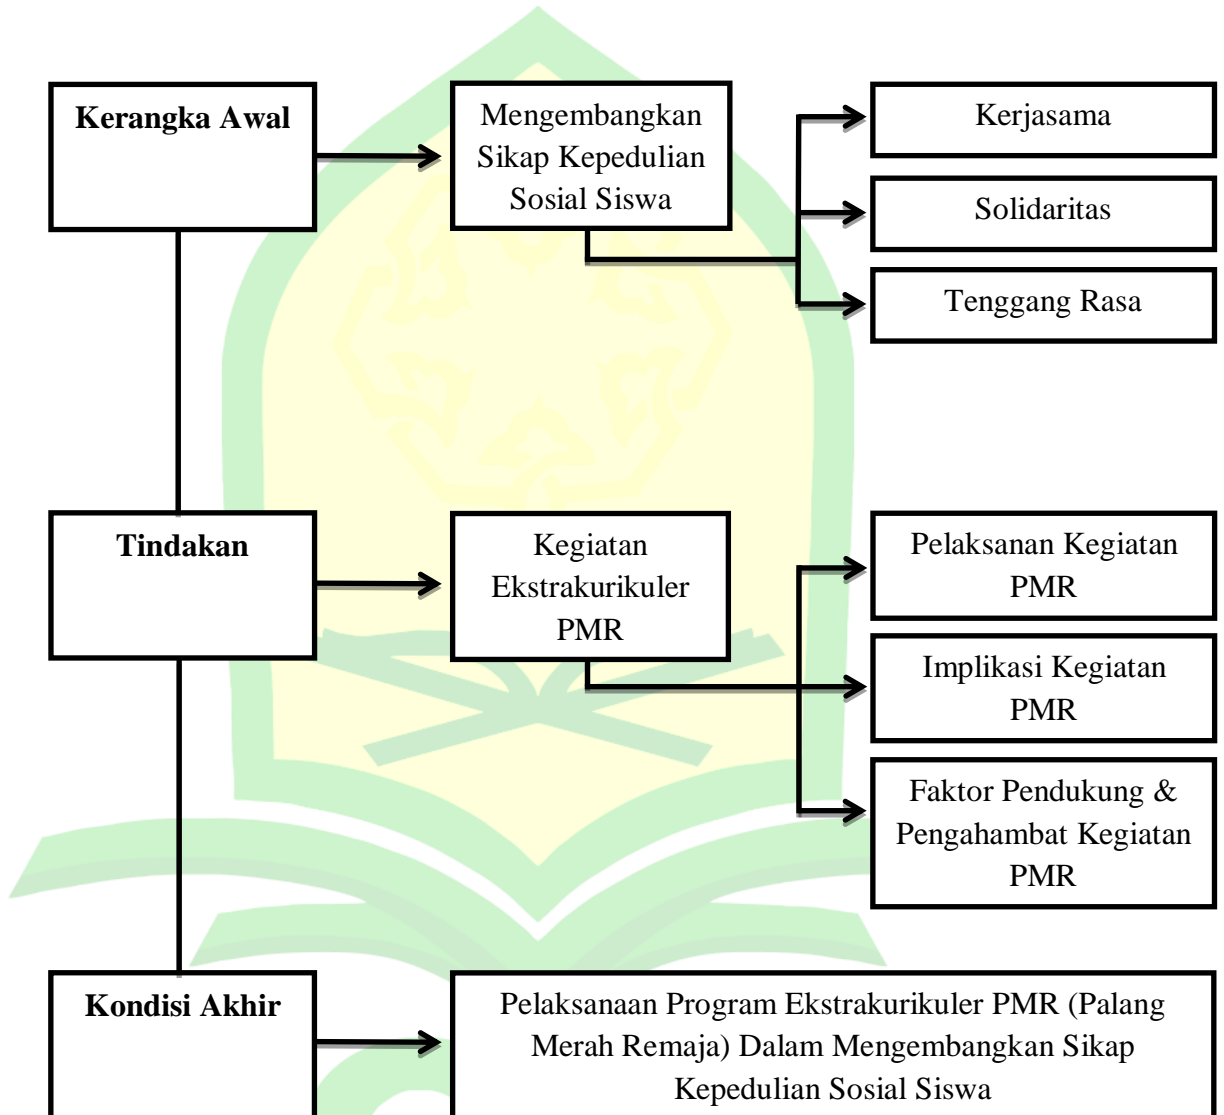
Kerangka Awal

Mengembangkan Sikap Kepedulian Sosial Siswa

Kerjasama

Solidaritas

Tenggang Rasa

Tindakan

Kegiatan Ekstrakurikuler PMR

Pelaksanan Kegiatan PMR

Implikasi Kegiatan PMR

Faktor Pendukung & Pengahambat Kegiatan PMR

Kondisi Akhir

Pelaksanaan Program Ekstrakurikuler PMR (Palang Merah Remaja) Dalam Mengembangkan Sikap Kepedulian Sosial Siswa